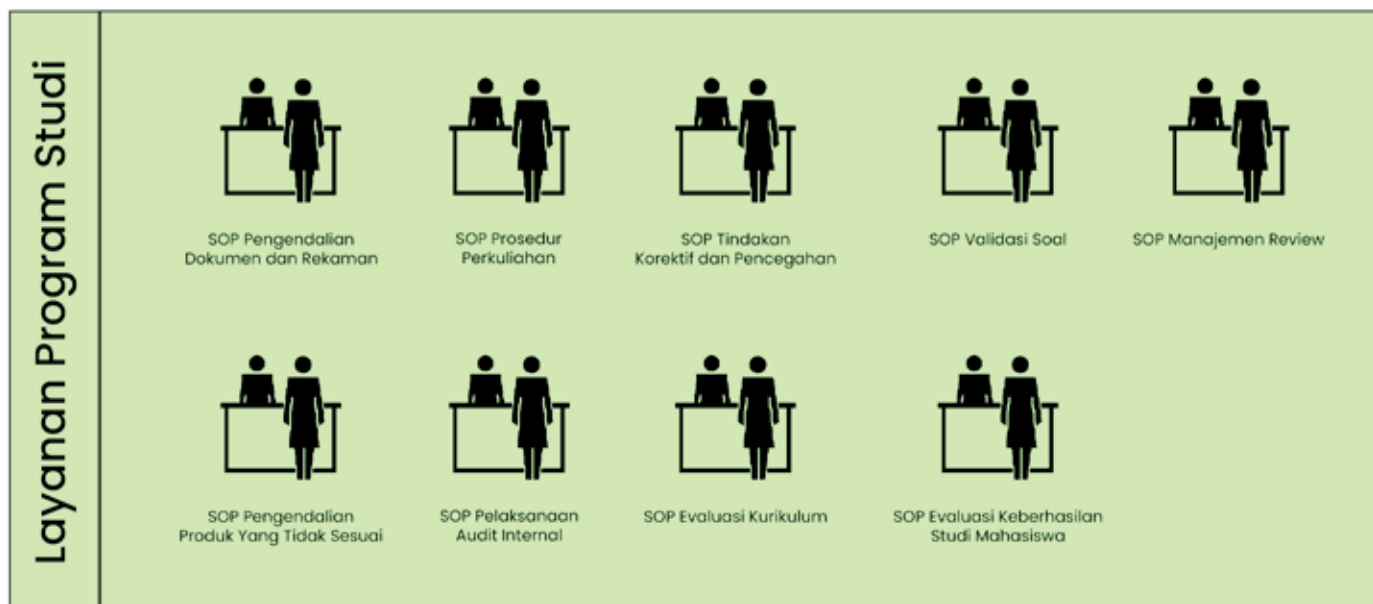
Layanan Program Studi

SOP Pengendalian Dokumen dan Rekaman

SOP Prosedur Perkuliahan

SOP Tindakan Korektif dan Pencegahan

SOP Validasi Soal

SOP Manajemen Review

SOP Pengendalian Produk Yang Tidak Sesuai

SOP Pelaksanaan Audit Internal

SOP Evaluasi Kurikulum

SOP Evaluasi Keberhasilan Studi Mahasiswa